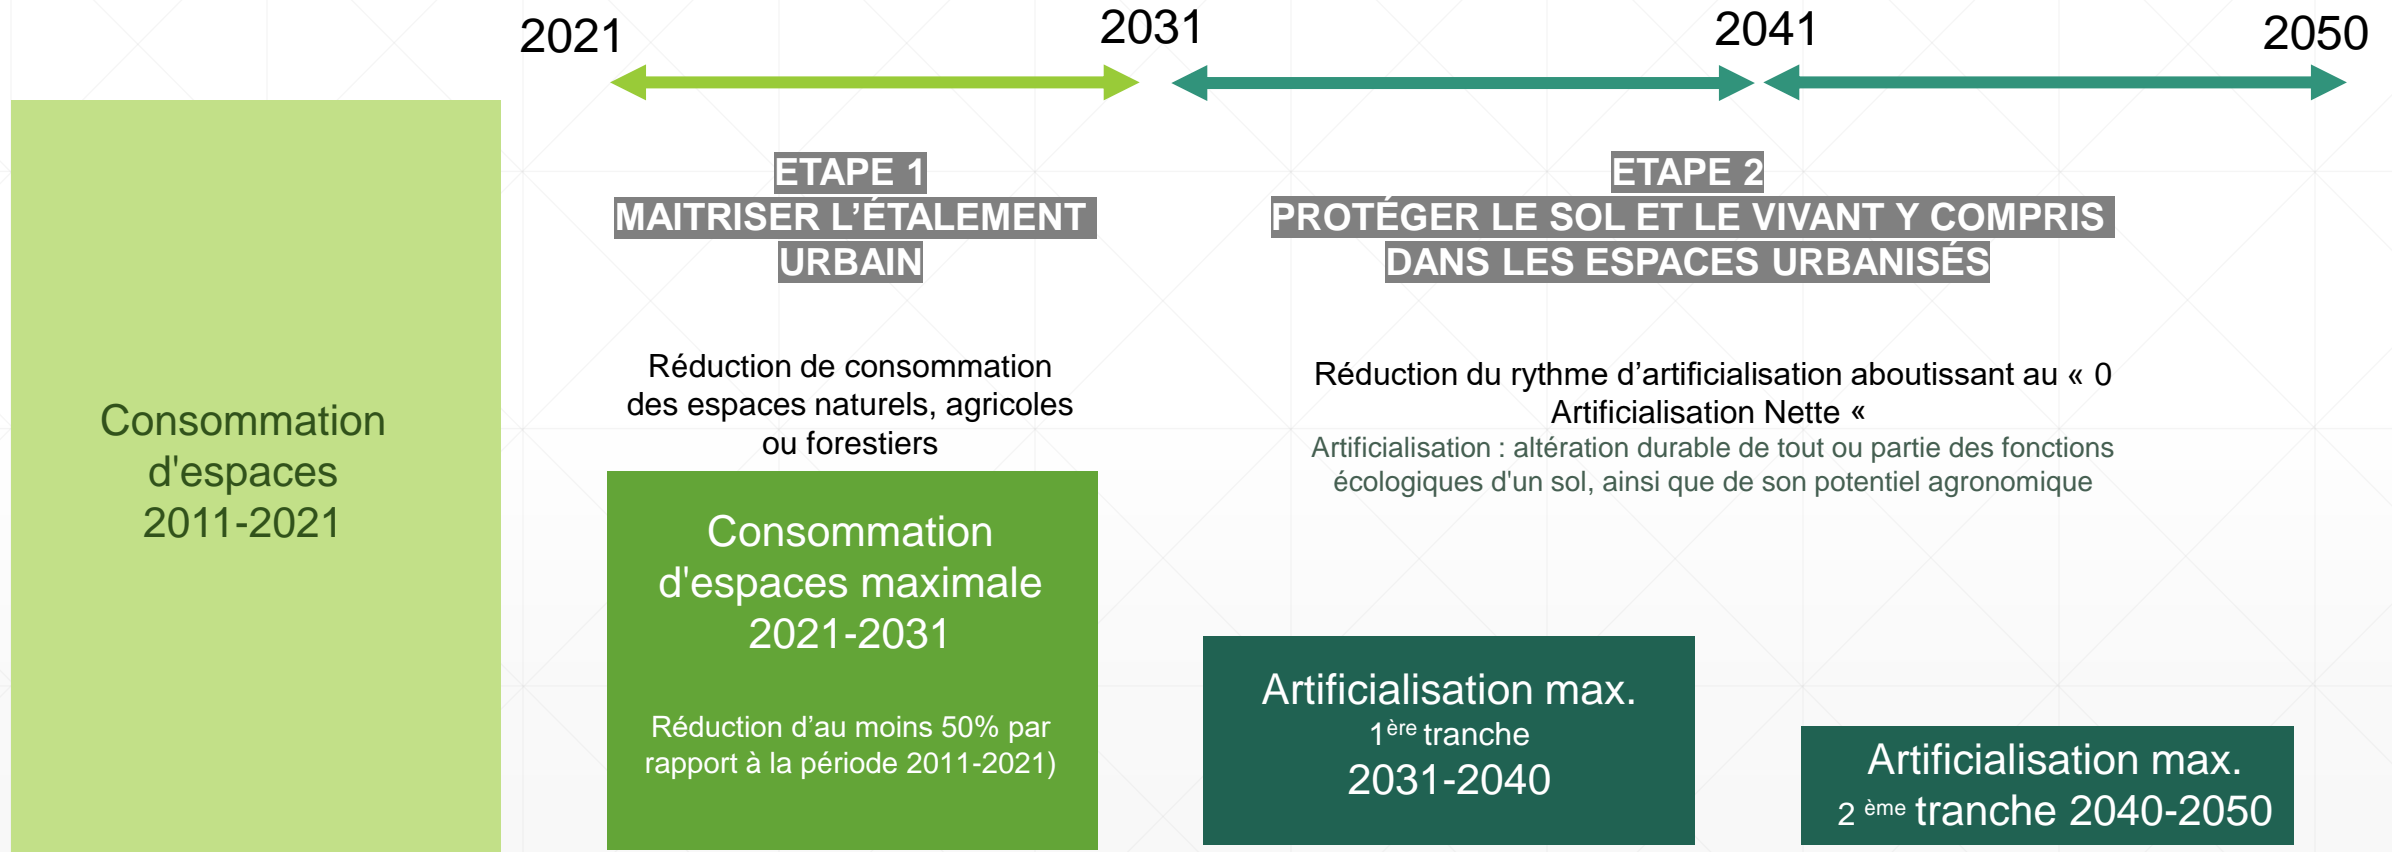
2021

2031

2041

2050

Consommation d'espaces 2011-2021

ETAPE 1
MAITRISER L’ÉTALEMENT URBAIN

Réduction de consommation des espaces naturels, agricoles ou forestiers

Consommation d'espaces maximale 2021-2031

Réduction d’au moins 50% par rapport à la période 2011-2021)

ETAPE 2
PROTÉGER LE SOL ET LE VIVANT Y COMPRIS DANS LES ESPACES URBANISÉS

Réduction du rythme d’artificialisation aboutissant au « 0 Artificialisation Nette «

Artificialisation : altération durable de tout ou partie des fonctions écologiques d'un sol, ainsi que de son potentiel agronomique

Artificialisation max.
$1^{ère}$ tranche
2031-2040

Artificialisation max.
2 $^{ème}$ tranche 2040-2050